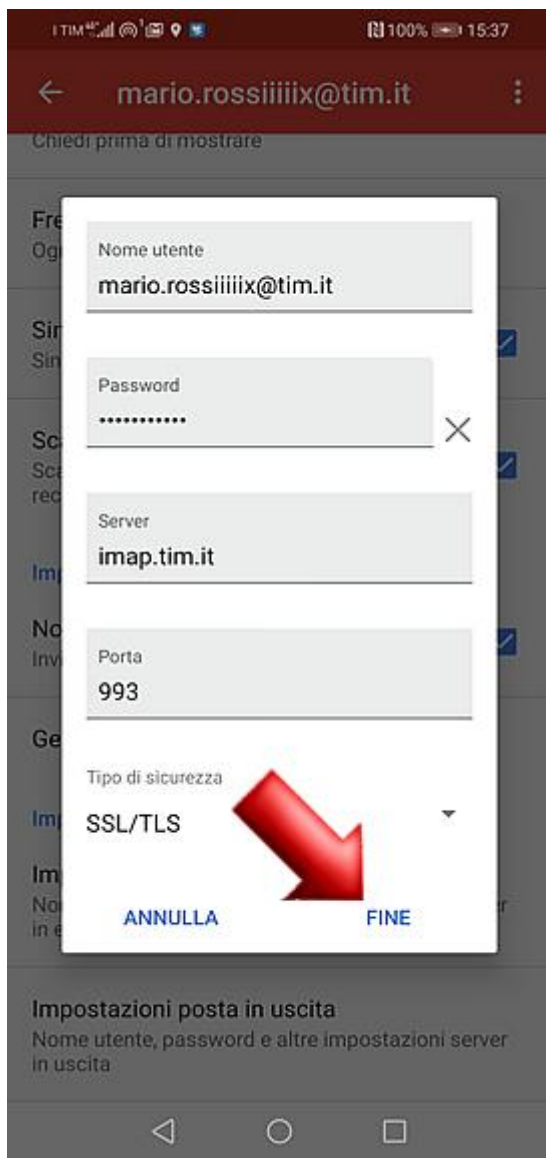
TIM 100% 15:37

mario.rossiiiiix@tim.it

Chiedi prima di mostrare

Fre
Og

Sir
Sin

Sc
Sc
rec

Imp

No
Inv

Ge

Imp

Im
Nor
in e

Nome utente
mario.rossiiiiix@tim.it

Password
•••••••••••

Server
imap.tim.it

Porta
993

Tipo di sicurezza
SSL/TLS

ANNULLA
FINE

Impostazioni posta in uscita
Nome utente, password e altre impostazioni server in uscita